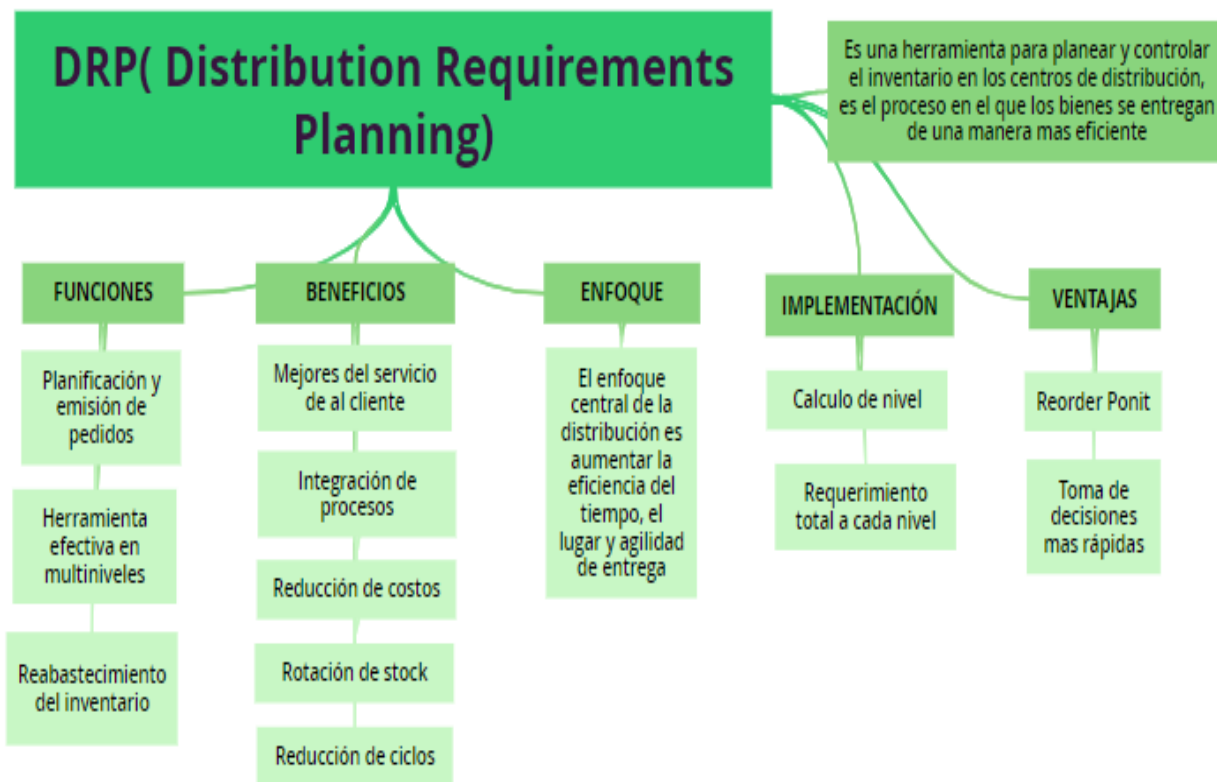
DRP( Distribution Requirements Planning)

Es una herramienta para planear y controlar el inventario en los centros de distribución, es el proceso en el que los bienes se entregan de una manera mas eficiente

FUNCIONES

Planificación y emisión de pedidos

Herramienta efectiva en multiniveles

Reabastecimiento del inventario

BENEFICIOS

Mejores del servicio de al cliente

Integración de procesos

Reducción de costos

Rotación de stock

Reducción de ciclos

ENFOQUE

El enfoque central de la distribución es aumentar la eficiencia del tiempo, el lugar y agilidad de entrega

IMPLEMENTACIÓN

Calculo de nivel

Requerimiento total a cada nivel

VENTAJAS

Reorder Ponit

Toma de decisiones mas rápidas